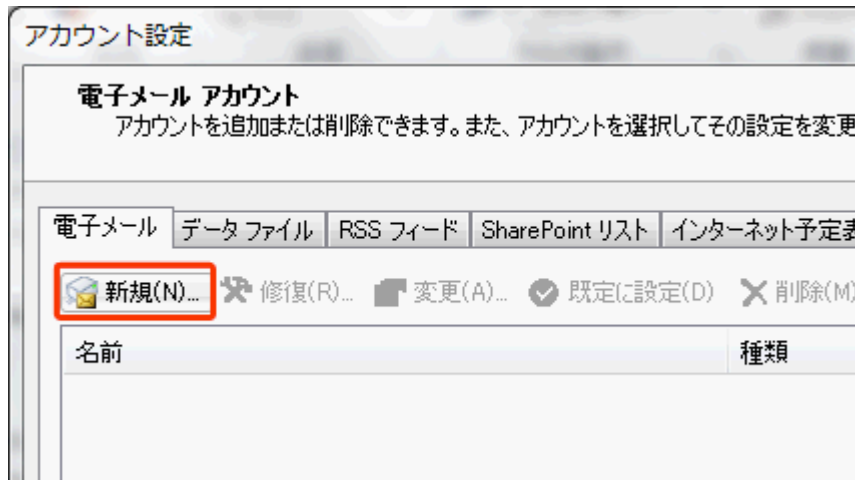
アカウント設定

電子メール アカウント
アカウントを追加または削除できます。また、アカウントを選択してその設定を変更

電子メール | データ ファイル | RSS フィード | SharePoint リスト | インターネット予定表

新規(N)... 修復(R)... 変更(A)... 既定に設定(D) 削除(M)

| 名前 | 種類 |
|---|---|